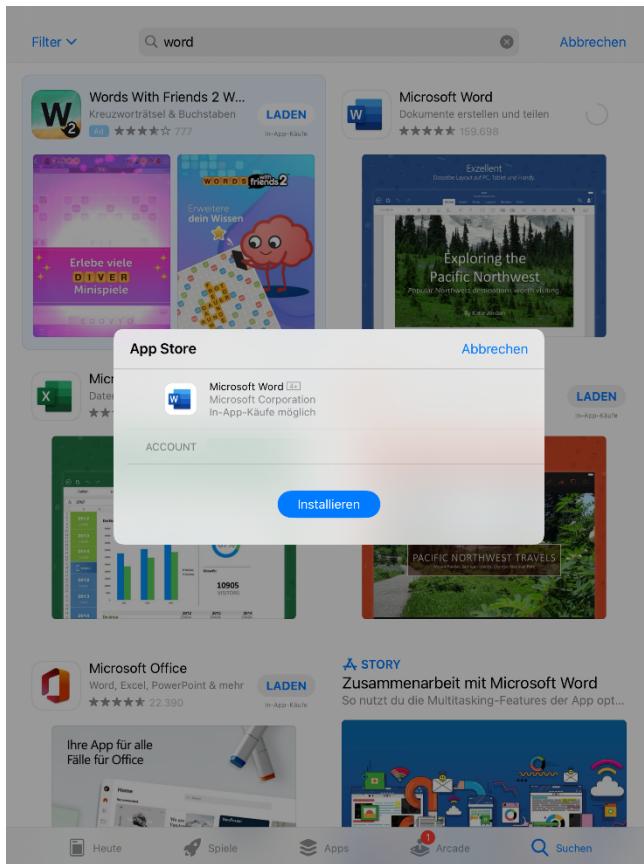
Filter

word

Abbrechen

Words With Friends 2 W...
Kreuzworträtsel & Buchstaben
Ad ★★★★☆ 777
LADEN
In-App-Käufe

Erlebe viele
DIVER
Minispiele

WORDS with friends 2
Erweitere dein Wissen

Microsoft Word
Dokumente erstellen und teilen
★★★★★ 159.698

Exzellent
Exploring the Pacific Northwest

Micr
Daten
LADEN
In-App-Käufe

10905

PACIFIC NORTHWEST TRAVELS

App Store
Abbrechen

Microsoft Word 4+
Microsoft Corporation
In-App-Käufe möglich

ACCOUNT

Installieren

Microsoft Office
Word, Excel, PowerPoint & mehr
★★★★★ 22.390
LADEN
In-App-Käufe

STORY
Zusammenarbeit mit Microsoft Word
So nutzt du die Multitasking-Features der App opt...

Ihre App für alle Fälle für Office

Heute
Spiele
Apps
1
Arcade
Suchen